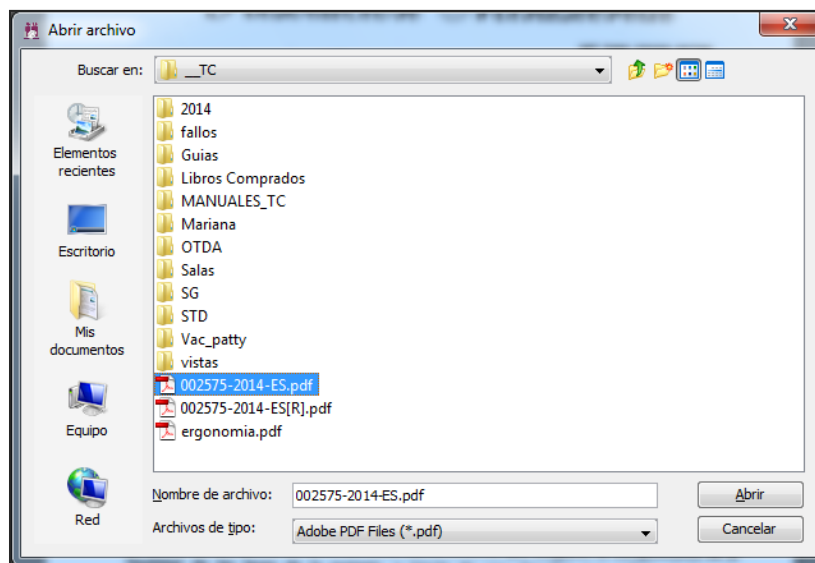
Abrir archivo

Buscar en: __TC

Elementos recientes

Escritorio

Mis documentos

Equipo

Red

2014
fallos
Guias
Libros Comprados
MANUALES_TC
Mariana
OTDA
Salas
SG
STD
Vac_patty
vistas
002575-2014-ES.pdf
002575-2014-ES[R].pdf
ergonomia.pdf

Nombre de archivo: 002575-2014-ES.pdf

Archivos de tipo: Adobe PDF Files (*.pdf)

Abrir

Cancelar